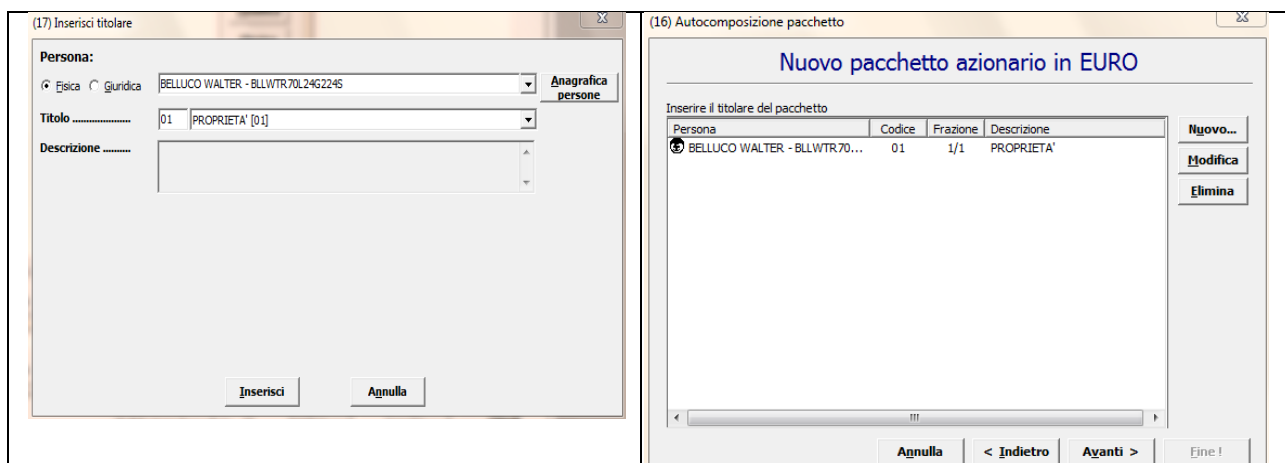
(17) Inserisci titolare

Persona:

Fisica Giuridica BELLUCO WALTER - BLLWTR70L24G224S

Anagrafica persone

Titolo ..................... 01 PROPRIETA' [01]

Descrizione ..........

Inserisci Annulla

(16) Autocomposizione pacchetto

Nuovo pacchetto azionario in EURO

Inserire il titolare del pacchetto

| Persona | Codice | Frazione | Descrizione |
|---|---|---|---|
| BELLUCO WALTER - BLLWTR70... | 01 | 1/1 | PROPRIETA' |

Nuovo...
Modifica
Elimina

Annulla < Indietro Avanti > Fine !